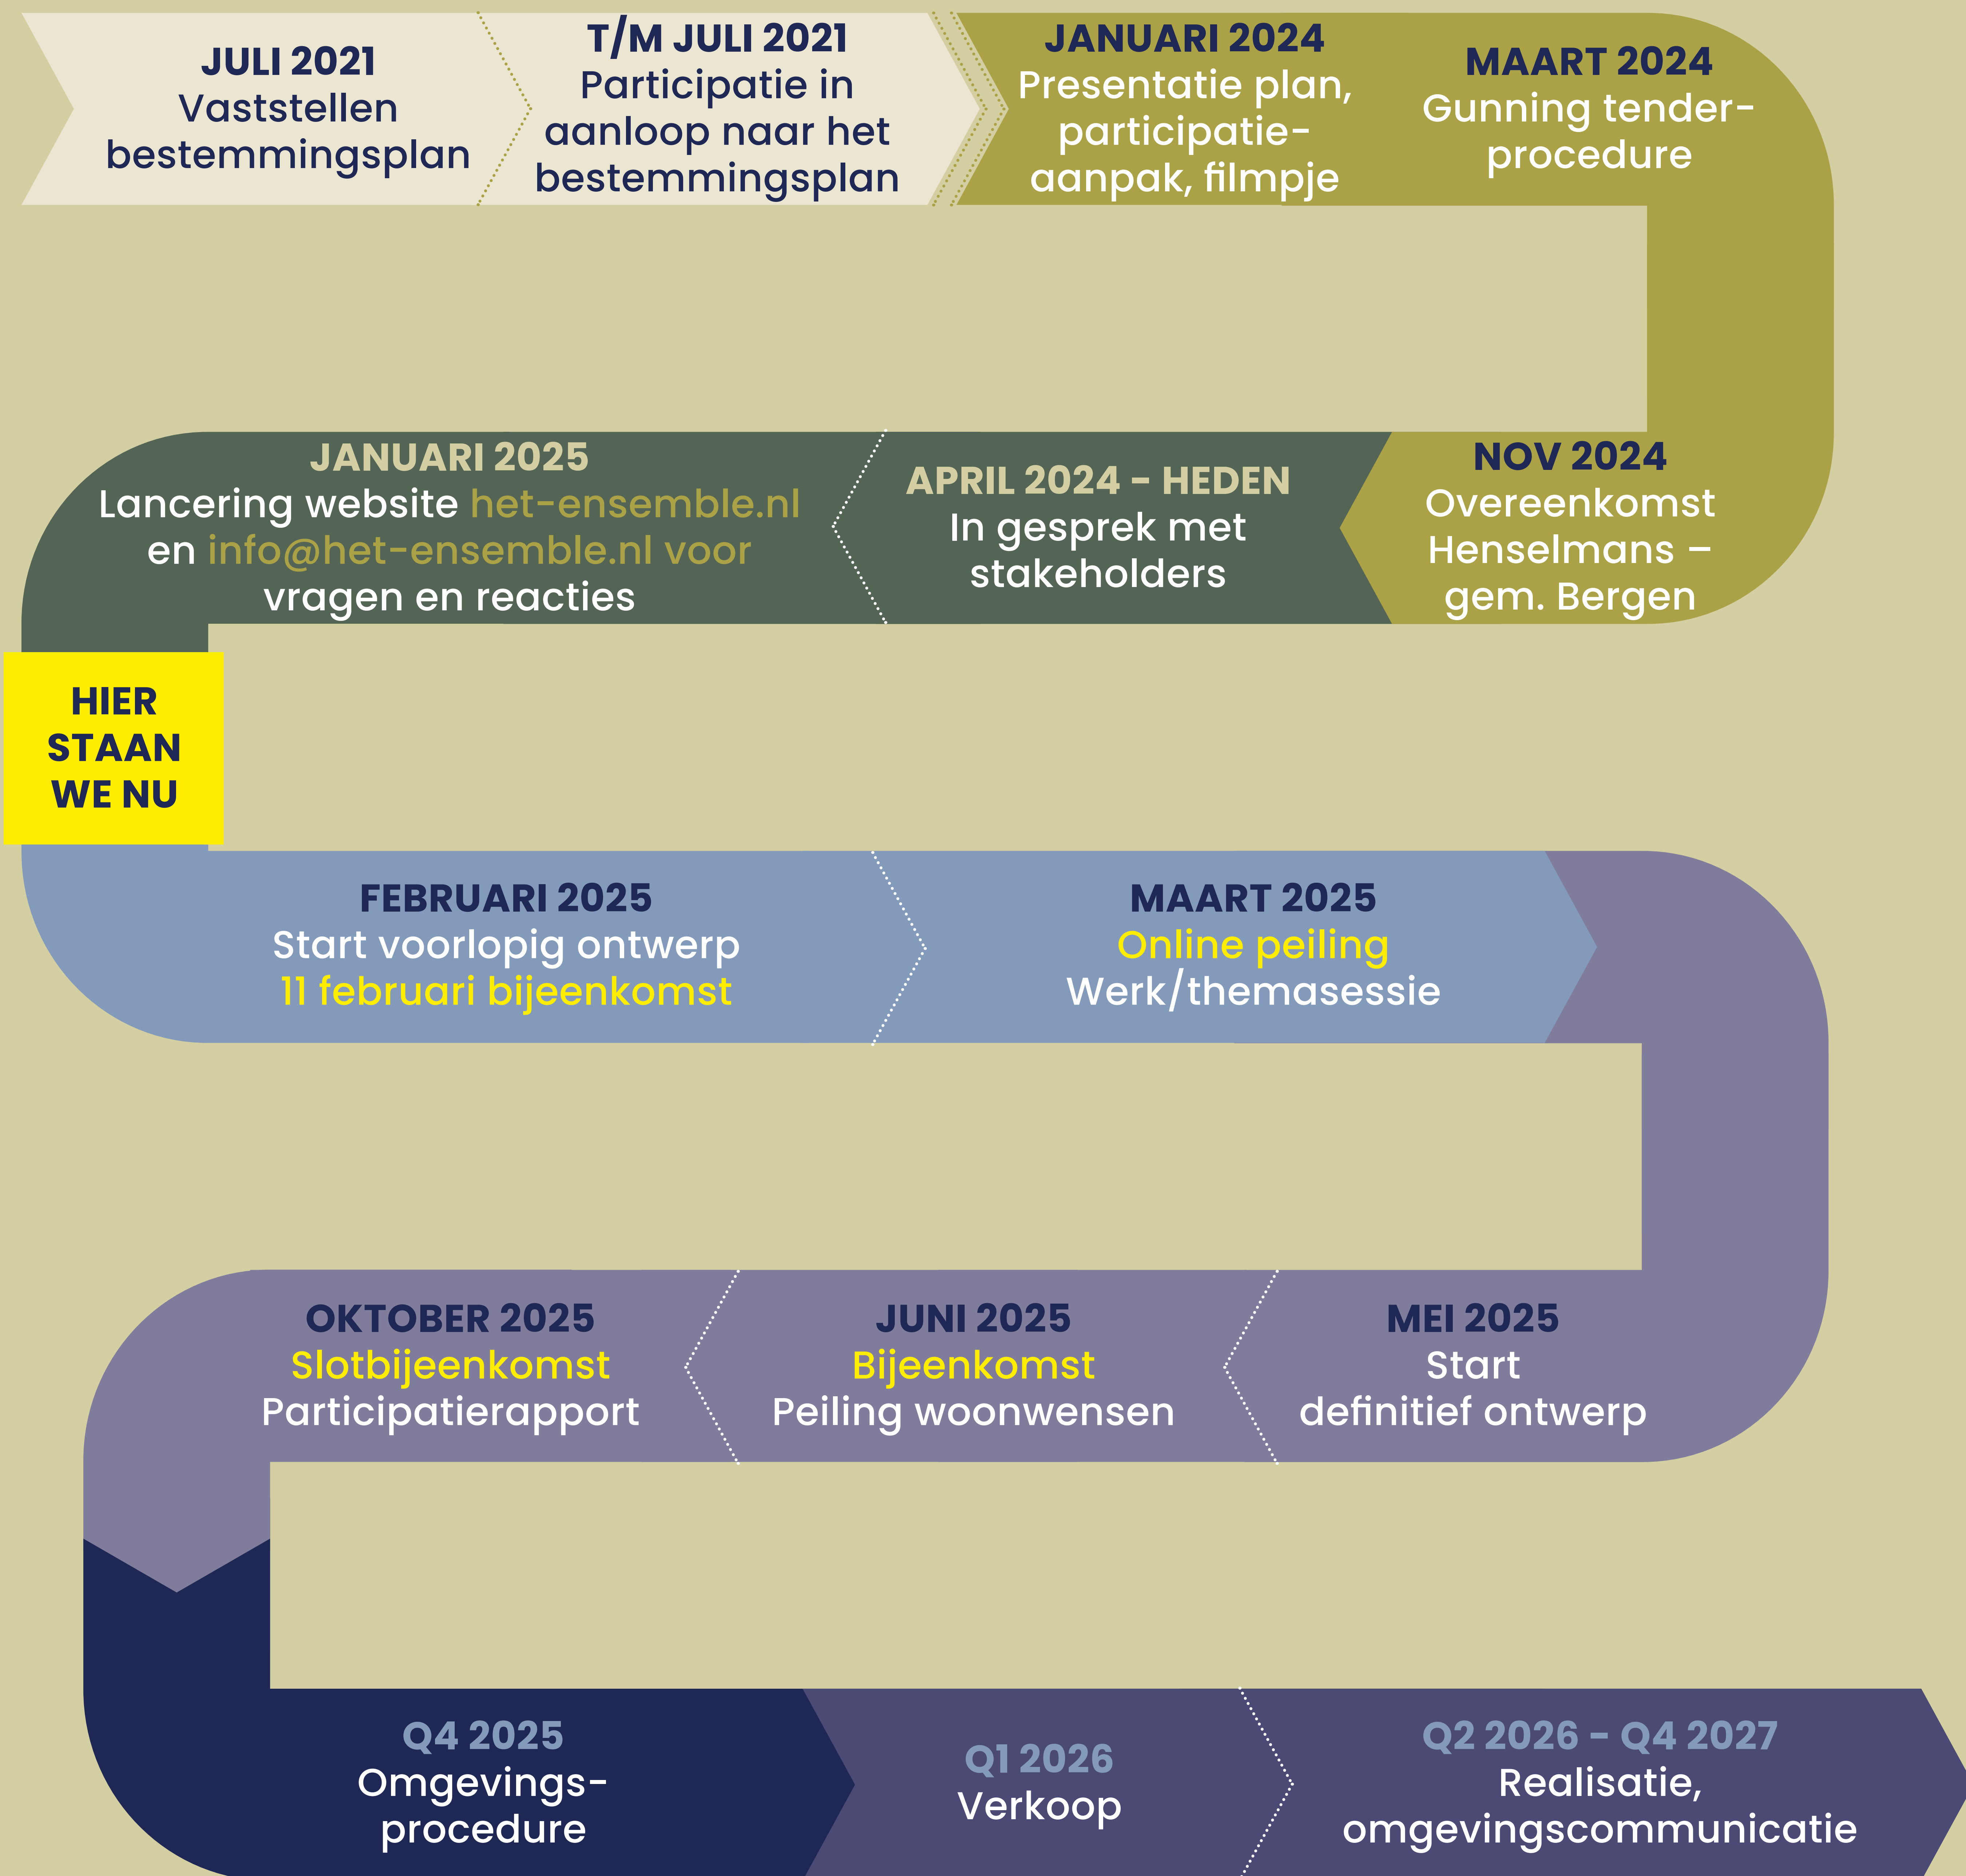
JULI 2021
Vaststellen bestemmingsplan

T/M JULI 2021
Participatie in aanloop naar het bestemmingsplan

JANUARI 2024
Presentatie plan, participatie-aanpak, filmpje

MAART 2024
Gunning tender-procedure

NOV 2024
Overeenkomst Henselmans – gem. Bergen

APRIL 2024 - HEDEN
In gesprek met stakeholders

JANUARI 2025
Lancering website het-ensemble.nl en info@het-ensemble.nl voor vragen en reacties

HIER STAAN WE NU

FEBRUARI 2025
Start voorlopig ontwerp
11 februari bijeenkomst

MAART 2025
Online peiling
Werk/themasessie

MEI 2025
Start definitief ontwerp

JUNI 2025
Bijeenkomst
Peiling woonwensen

OKTOBER 2025
Slotbijeenkomst
Participatierapport

Q4 2025
Omgevings-procedure

Q1 2026
Verkoop

Q2 2026 - Q4 2027
Realisatie, omgevingscommunicatie